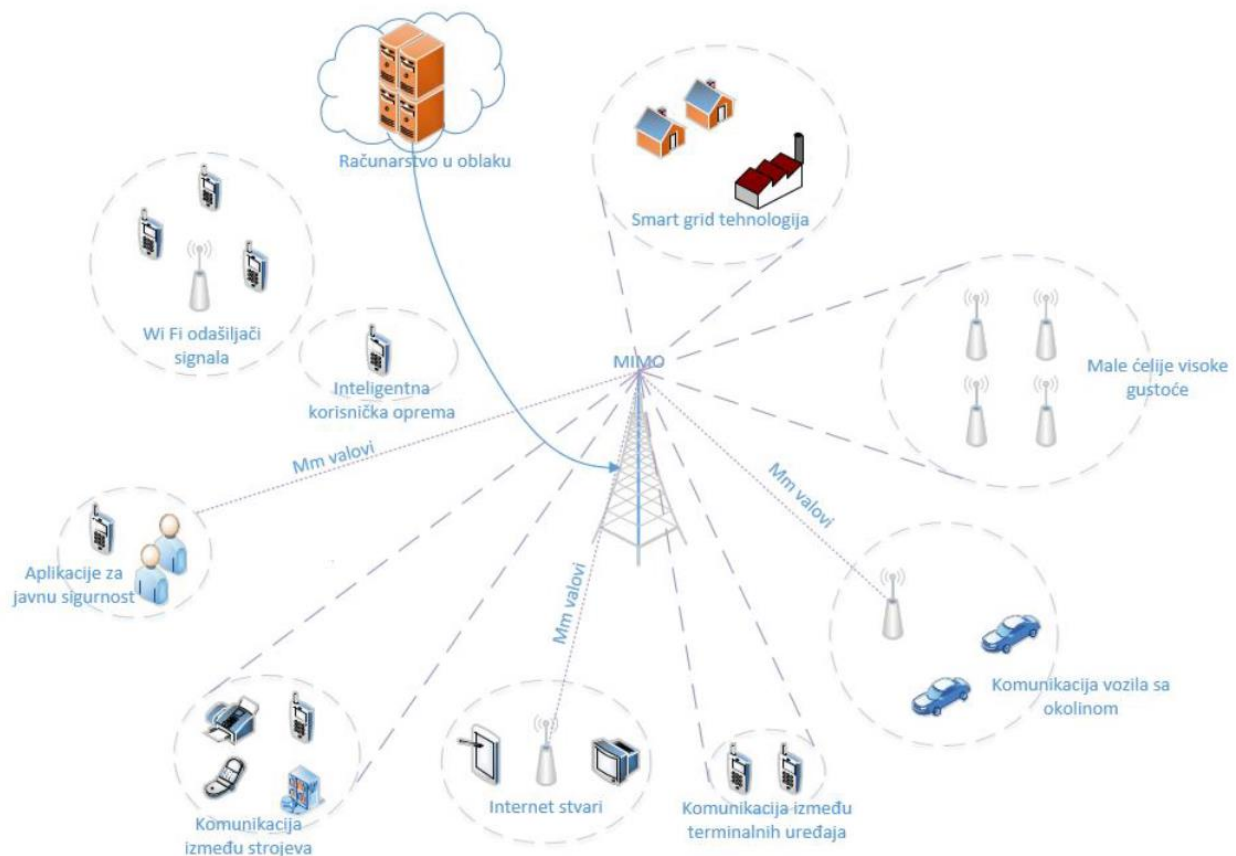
Računarstvo u oblaku

Smart grid tehnologija

Wi Fi odašiljači signala

Inteligentna korisnička oprema

MIMO

Male ćelije visoke gustoće

Mm valovi

Mm valovi

Aplikacije za javnu sigurnost

Mm valovi

Komunikacija vozila sa okolinom

Komunikacija između strojeva

Internet stvari

Komunikacija između terminalnih uređaja